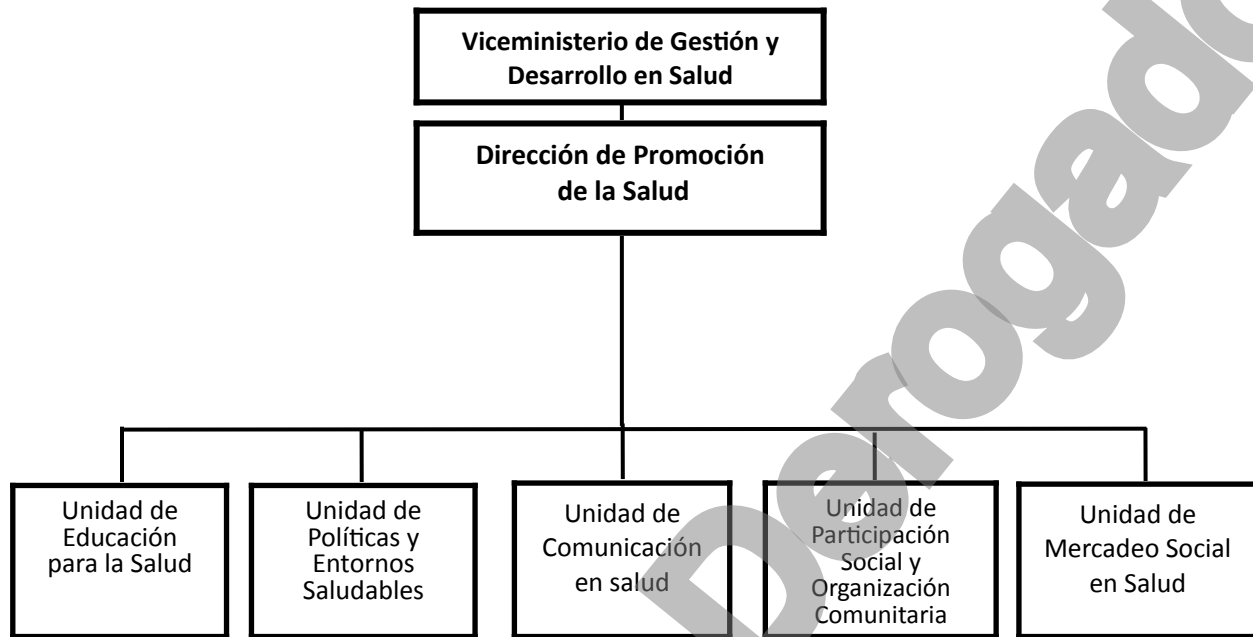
Viceministerio de Gestión y Desarrollo en Salud

Dirección de Promoción de la Salud

Unidad de Educación para la Salud

Unidad de Políticas y Entornos Saludables

Unidad de Comunicación en salud

Unidad de Participación Social y Organización Comunitaria

Unidad de Mercadeo Social en Salud

Derogado